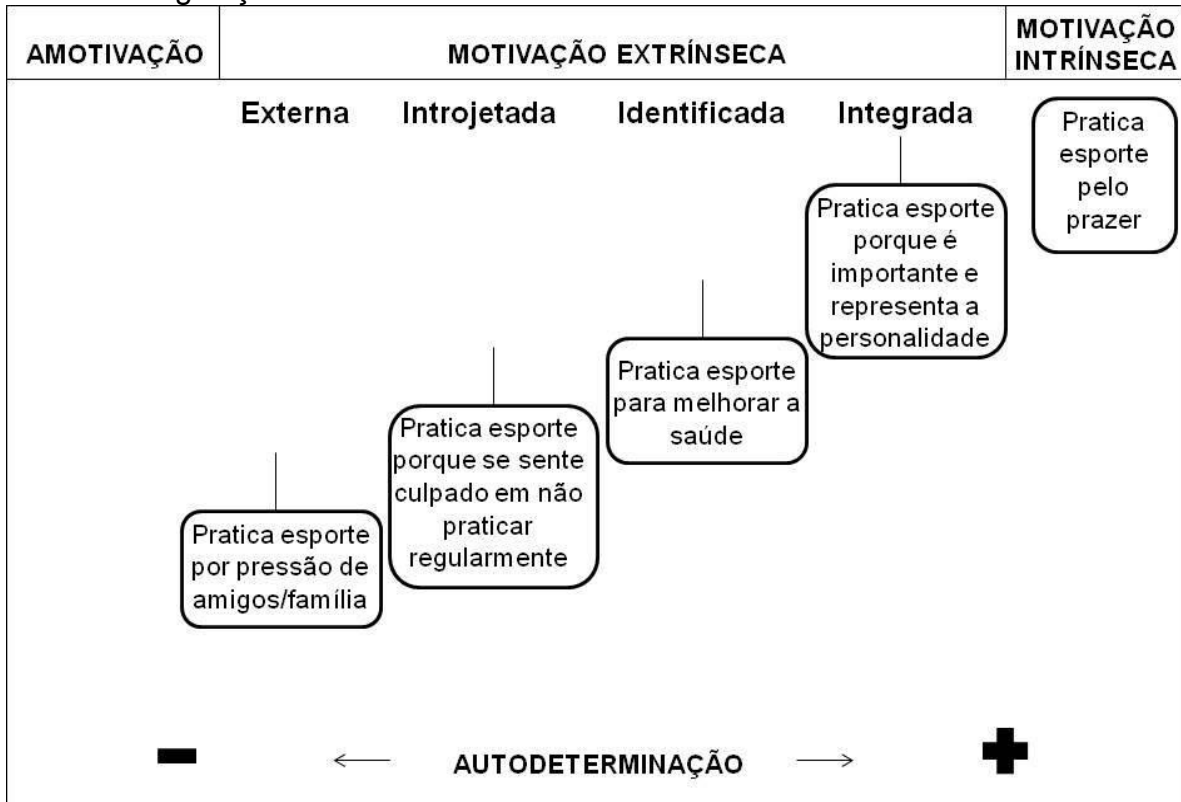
| AMOTIVAÇÃO | MOTIVAÇÃO EXTRÍNSECA | MOTIVAÇÃO INTRÍNSECA |
|---|---|---|

Externa Introjetada Identificada Integrada

Pratica esporte pelo prazer

Pratica esporte porque é importante e representa a personalidade

Pratica esporte para melhorar a saúde

Pratica esporte porque se sente culpado em não praticar regularmente

Pratica esporte por pressão de amigos/família

− ← AUTODETERMINAÇÃO → +